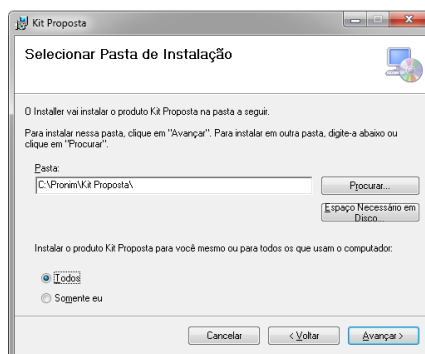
Kit Proposta

Selecionar Pasta de Instalação

O Installer vai instalar o produto Kit Proposta na pasta a seguir.

Para instalar nessa pasta, clique em "Avançar". Para instalar em outra pasta, digite-a abaixo ou clique em "Procurar".

Pasta:

C:\Pronim\Kit Proposta\

Procurar...

Espaço Necessário em Disco...

Instalar o produto Kit Proposta para você mesmo ou para todos os que usam o computador:

Todos

Somente eu

Cancelar

< Voltar

Avançar >